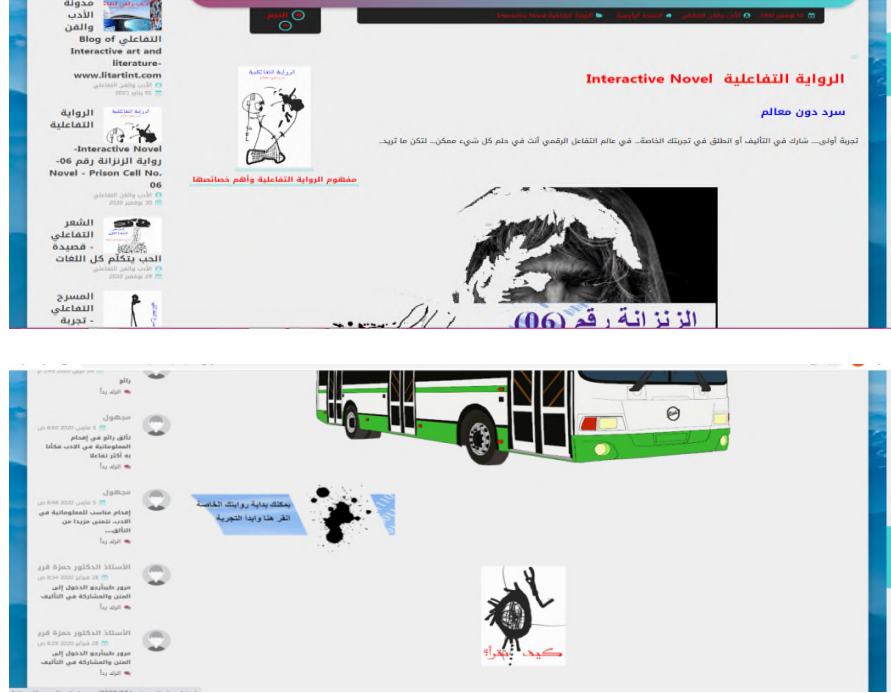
مدونة الأدب والفن التفاعلي Blog of Interactive art and literature-www.litartint.com
الأدب والفن التفاعلي
31 يناير 2021

الرواية التفاعلية -Interactive Novel رواية الزنزانة رقم 06- Novel - Prison Cell No. 06
الأدب والفن التفاعلي
30 نوفمبر 2020

الشعر التفاعلي - قصيدة الحب يتكلم كل اللغات
الأدب والفن التفاعلي
29 نوفمبر 2020

المسرح التفاعلي - تجربة

النجوم

الرواية التفاعلية Interactive Novel

سرد دون معالم

تجربة أولى... شارك في التأليف أو انطلق في تجربتك الخاصة... في عالم التفاعل الرقمي أنت في حلم كل شيء ممكن... لتكن ما تريد...

الرواية التفاعلية

مفهوم الرواية التفاعلية وأهم خصائصها

الزنزانة رقم (06)

رائع
الرد

مجهول
تألق رائع في إقحام المعلوماتية في الأدب فكانا به أكثر تفاعلا
الرد

مجهول
5 مارس 2020 8:46 ص
إقحام مناسب للمعلوماتية في الأدب، نتمنى مزيدا من التألق...
الرد

الأستاذ الدكتور حمزة قريرة
26 فبراير 2020 8:34 ص
مرور طيب/يرجو الدخول إلى المتن والمشاركة في التأليف
الرد

الأستاذ الدكتور حمزة قريرة
26 فبراير 2020 8:29 ص
مرور طيب/يرجو الدخول إلى المتن والمشاركة في التأليف
الرد

يمكنك بداية روايتك الخاصة
انقر هنا وابدأ التجربة

كيف تقرأ